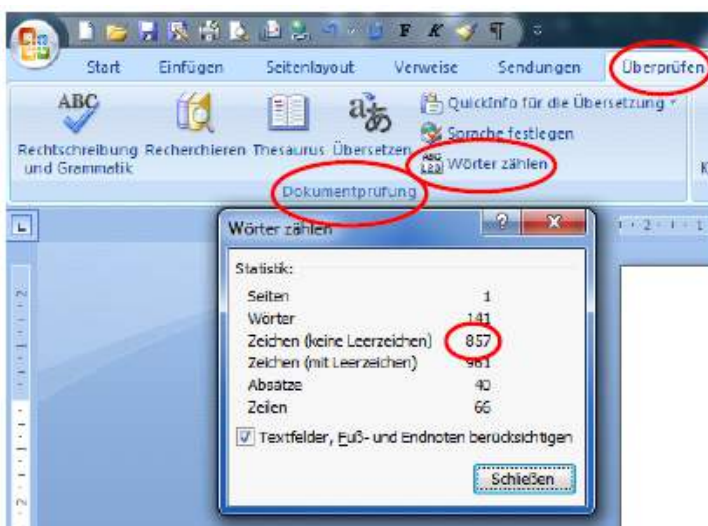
Start Einfügen Seitenlayout Verweise Sendungen Überprüfen

ABC
Rechtschreibung und Grammatik
Recherchieren
Thesaurus
Übersetzen
QuickInfo für die Übersetzung
Sprache festlegen
ABC 123 Wörter zählen
Dokumentprüfung

Wörter zählen

Statistik:

| | |
|---|---|
| Seiten | 1 |
| Wörter | 141 |
| Zeichen (keine Leerzeichen) | 857 |
| Zeichen (mit Leerzeichen) | 981 |
| Absätze | 40 |
| Zeilen | 66 |

Textfelder, Fuß- und Endnoten berücksichtigen

Schließen